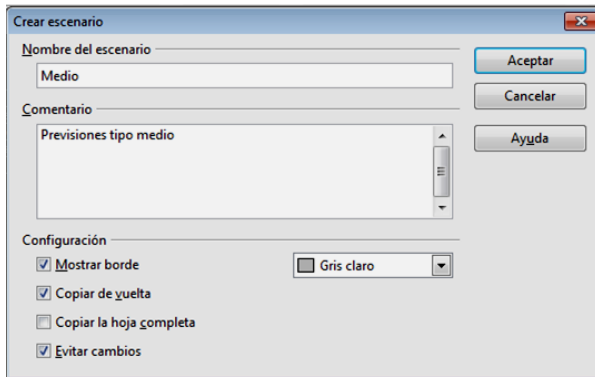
Crear escenario

Nombre del escenario

Medio

Comentario

Previsiones tipo medio

Configuración

Mostrar borde

Gris claro

Copiar de vuelta

Copiar la hoja completa

Evitar cambios

Aceptar

Cancelar

Ayuda